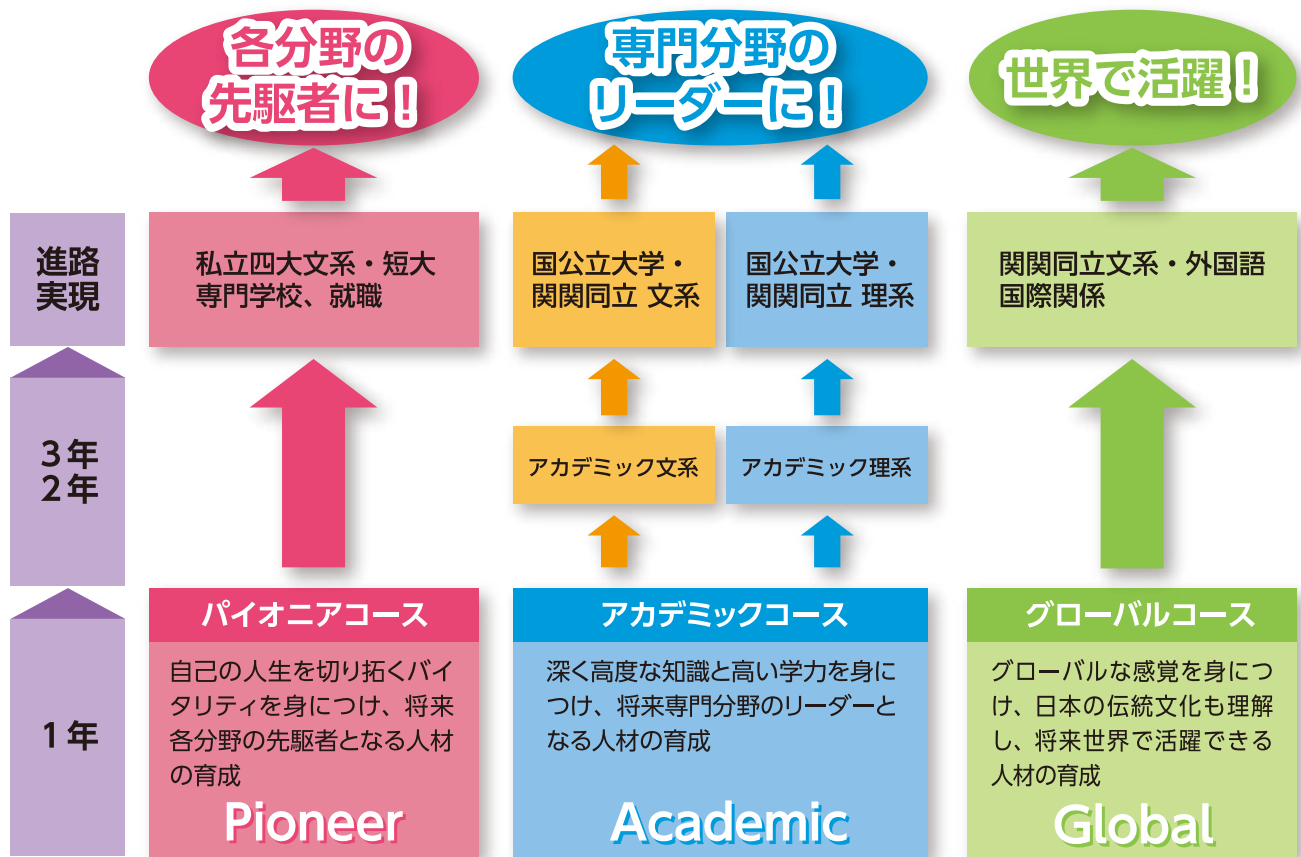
各分野の先駆者に！

専門分野のリーダーに！

世界で活躍！

進路実現

私立四大文系・短大
専門学校、就職

国公立大学・
関関同立 文系

国公立大学・
関関同立 理系

関関同立文系・外国語
国際関係

3年
2年

アカデミック文系

アカデミック理系

1年

パイオニアコース

自己の人生を切り拓くバイタリティを身につけ、将来各分野の先駆者となる人材の育成

Pioneer

アカデミックコース

深く高度な知識と高い学力を身につけ、将来専門分野のリーダーとなる人材の育成

Academic

グローバルコース

グローバルな感覚を身につけ、日本の伝統文化も理解し、将来世界で活躍できる人材の育成

Global